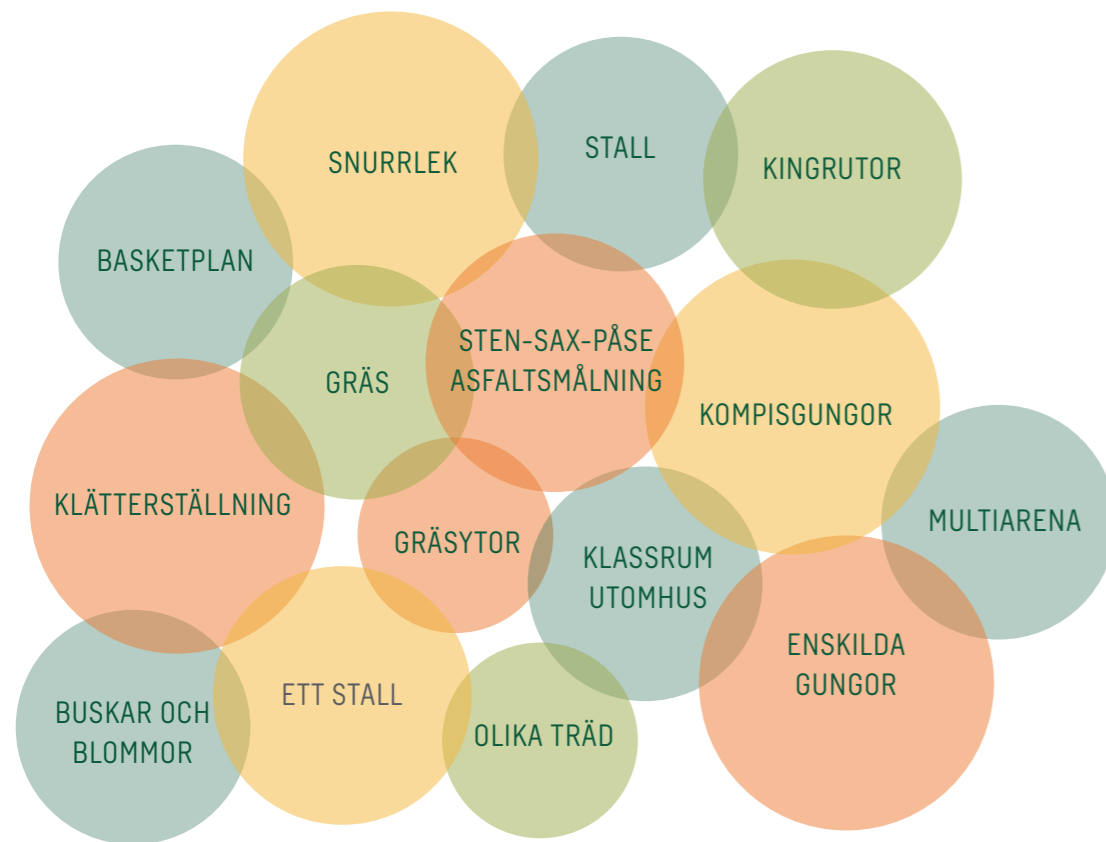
SNURRLEK

STALL

KINGRUTOR

BASKETPLAN

GRÄS

STEN-SAX-PÅSE
ASFALTSMÅLNING

KOMPISGUNGOR

KLÄTTERSTÄLLNING

GRÄSYTOR

KLASSRUM
UTOMHUS

MULTIARENA

ENSKILDA
GUNGOR

BUSKAR OCH
BLOMMOR

ETT STALL

OLIKA TRÄD